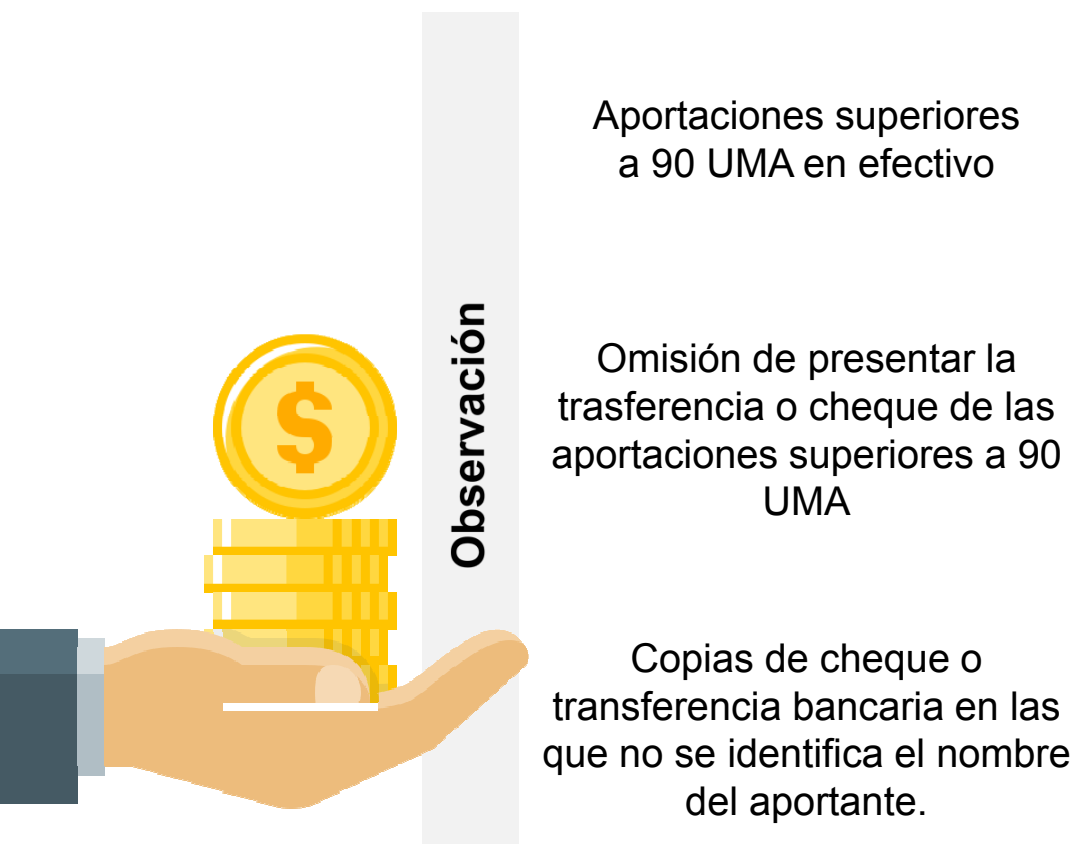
Observación

Aportaciones superiores a 90 UMA en efectivo

Omisión de presentar la trasferencia o cheque de las aportaciones superiores a 90 UMA

Copias de cheque o transferencia bancaria en las que no se identifica el nombre del aportante.